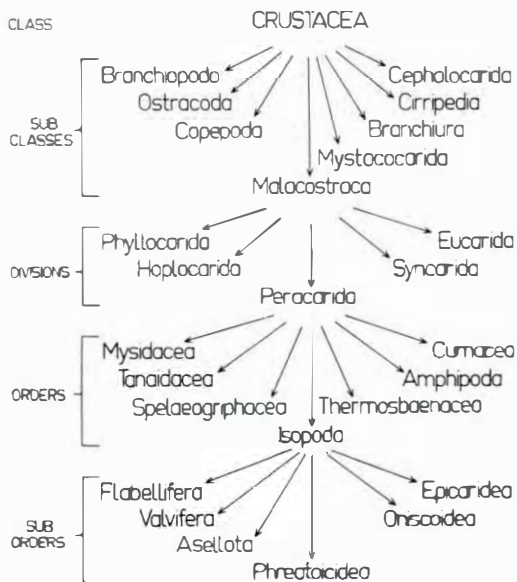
CLASS

CRUSTACEA

SUB CLASSES

Branchiopoda
Ostracoda
Copepoda
Cephalocarida
Cirripedia
Branchiura
Mystococarida
Malacostraca

DIVISIONS

Phyllocarida
Hoplocarida
Eucarida
Syncarida
Peracarida

ORDERS

Mysidacea
Tanaidacea
Spelaeogriphacea
Cumacea
Amphipoda
Thermosbaenacea
Isopoda

SUB ORDERS

Flabellifera
Valvifera
Asellota
Epicaridea
Oniscoidea
Phreatoicidea